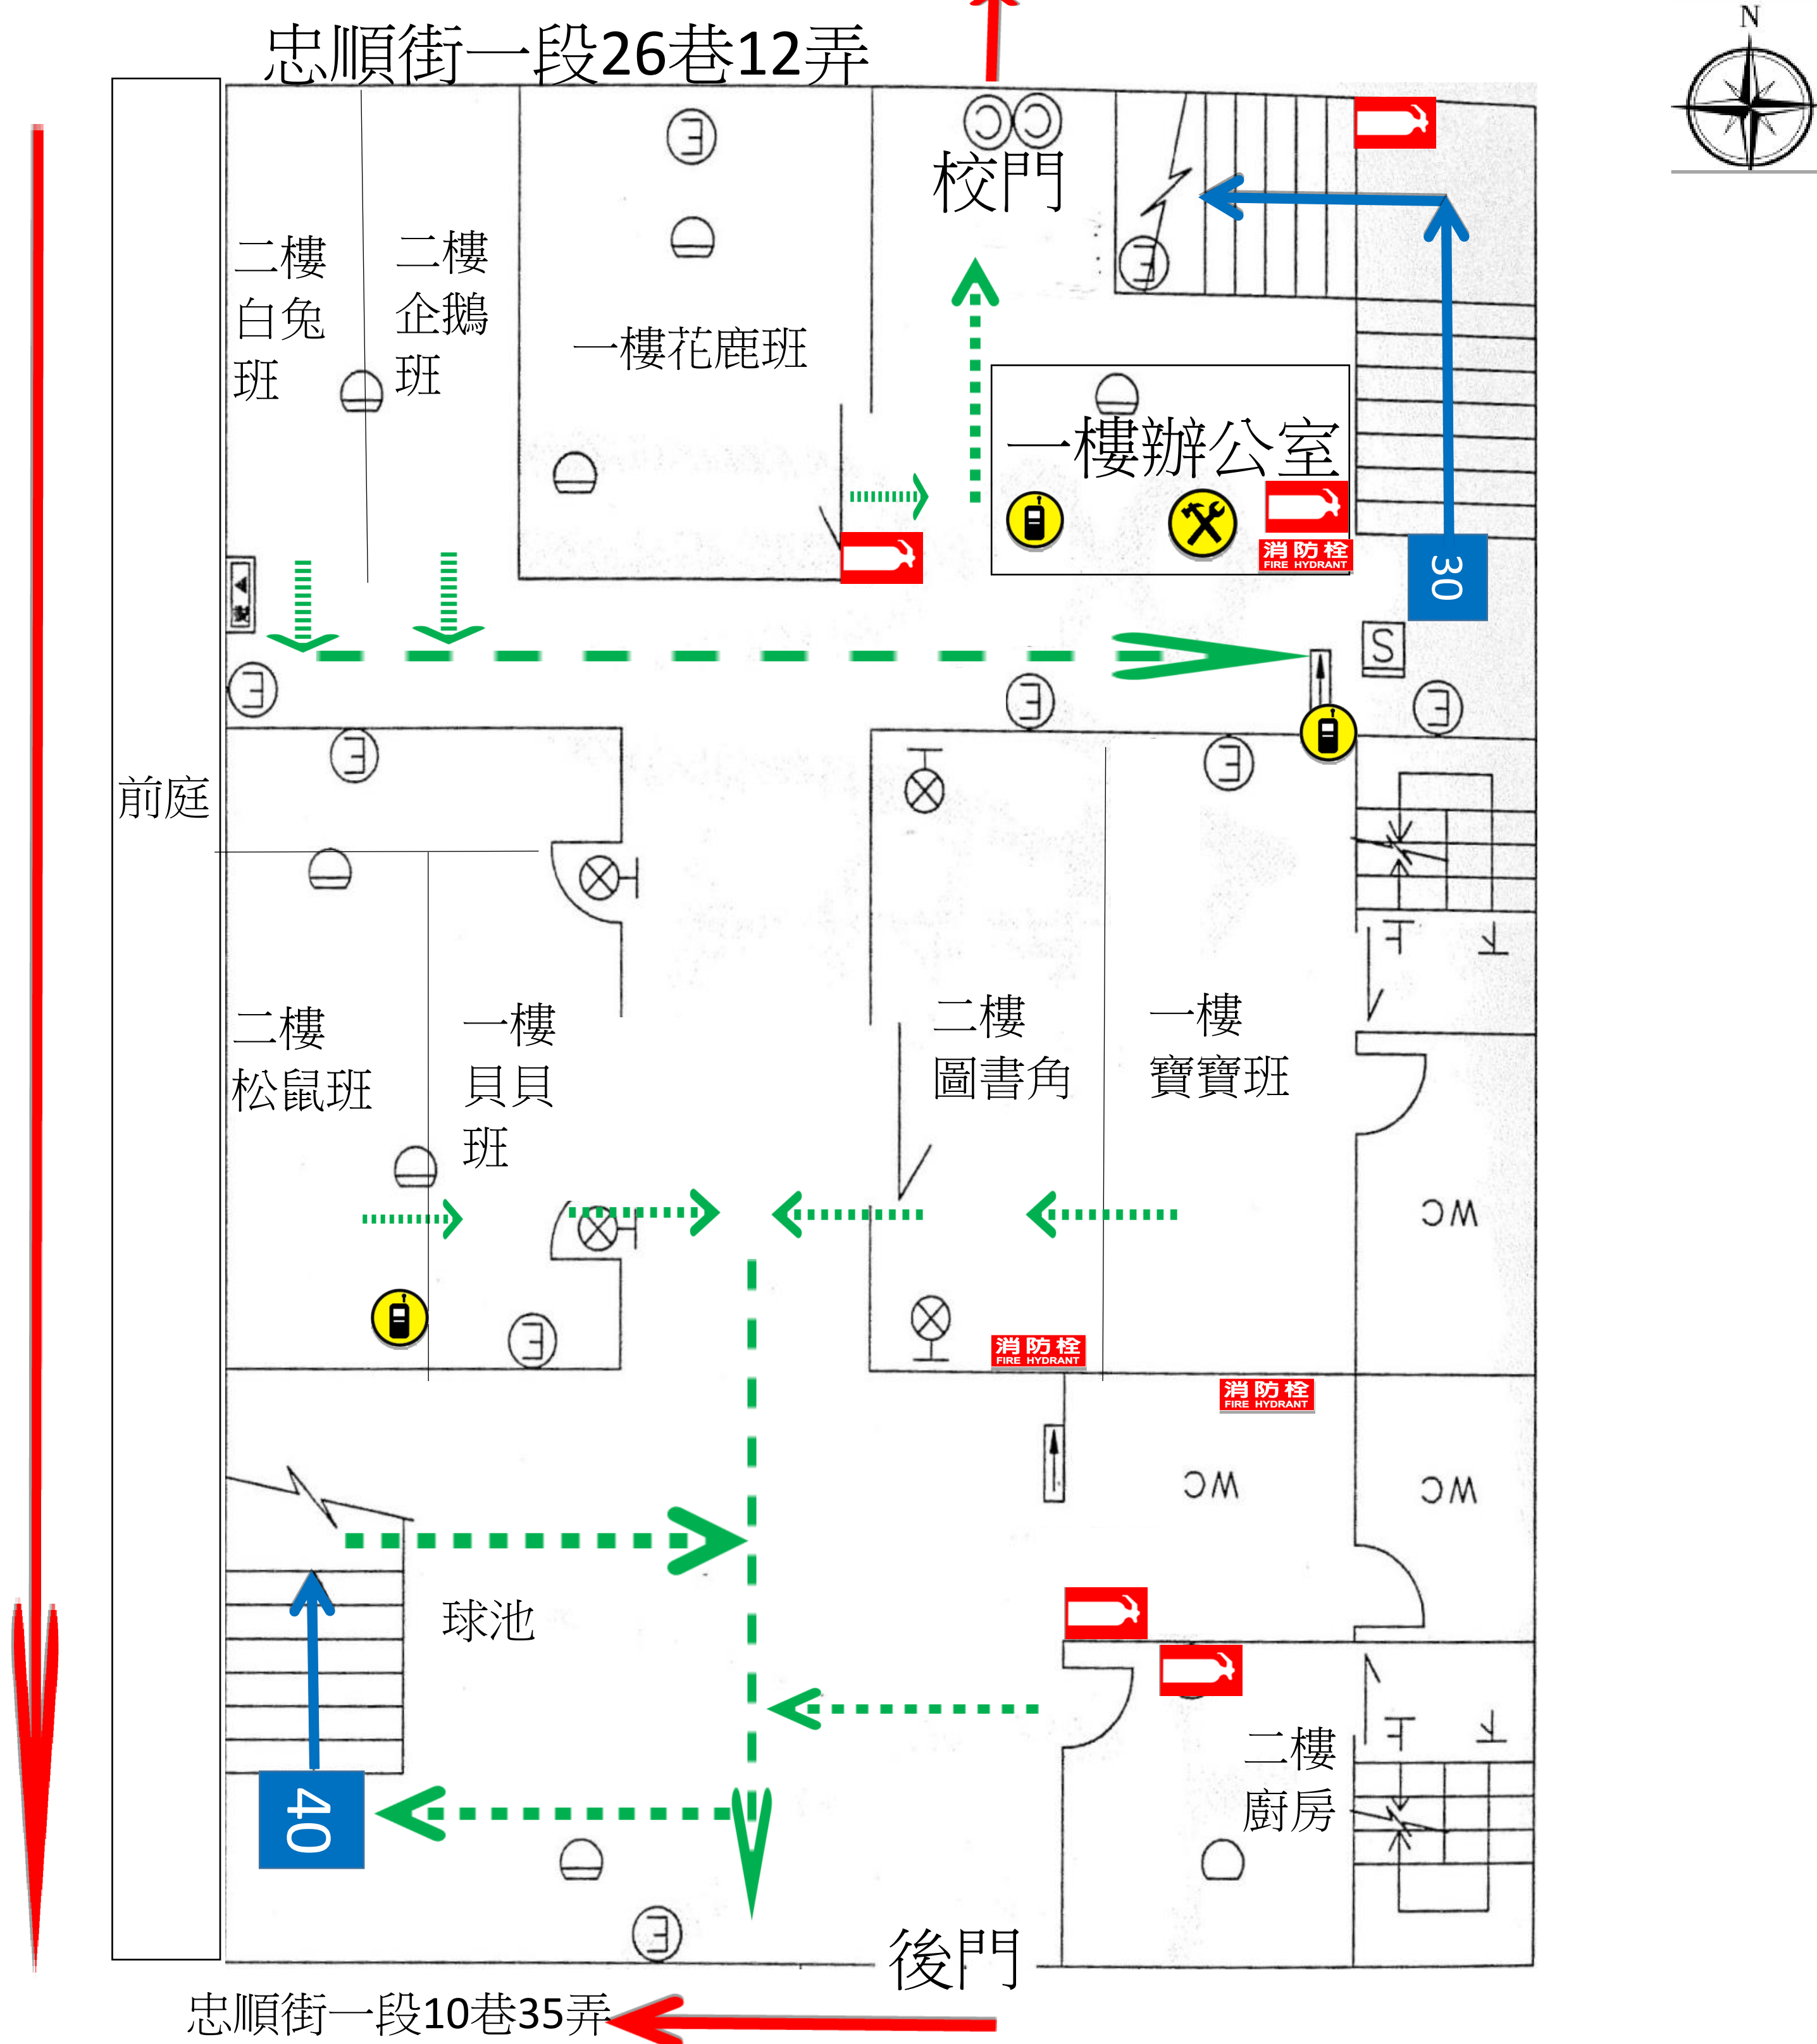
忠順街一段26巷12弄

N

校門

二樓白兔班

二樓企鵝班

一樓花鹿班

一樓辦公室

消防栓 FIRE HYDRANT

30

S

前庭

二樓松鼠班

一樓貝貝班

二樓圖書角

一樓寶寶班

WC

消防栓 FIRE HYDRANT

消防栓 FIRE HYDRANT

WC

WC

球池

二樓廚房

40

後門

忠順街一段10巷35弄